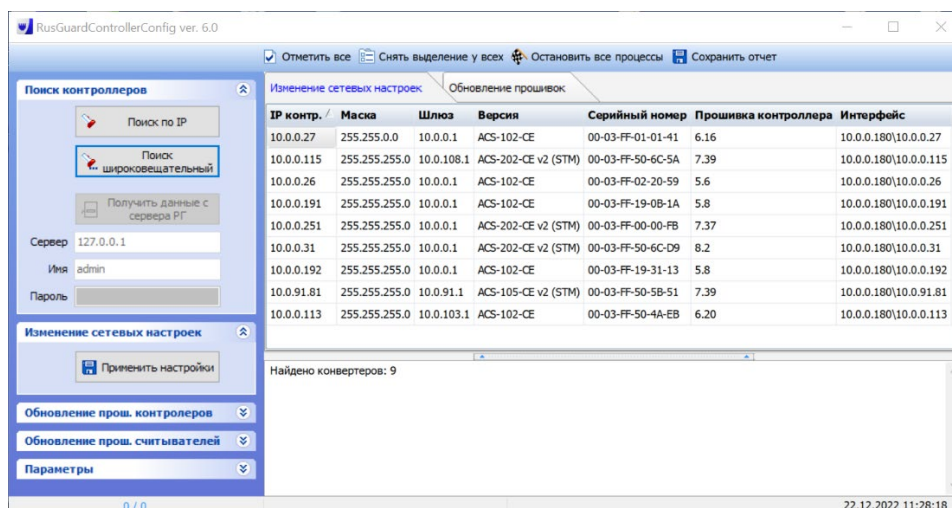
RusGuardControllerConfig ver. 6.0

Отметить все  Снять выделение у всех  Остановить все процессы  Сохранить отчет

Поиск контроллеров

Поиск по IP

Поиск широковещательный

Получить данные с сервера РГ

Сервер 127.0.0.1

Имя admin

Пароль

Изменение сетевых настроек

Применить настройки

Обновление прош. контролеров

Обновление прош. считывателей

Параметры

0 / 0

Изменение сетевых настроек | Обновление прошивок

| IP контр. | Маска | Шлюз | Версия | Серийный номер | Прошивка контроллера | Интерфейс |
|---|---|---|---|---|---|---|
| 10.0.0.27 | 255.255.0.0 | 10.0.0.1 | ACS-102-CE | 00-03-FF-01-01-41 | 6.16 | 10.0.0.180\10.0.0.27 |
| 10.0.0.115 | 255.255.255.0 | 10.0.108.1 | ACS-202-CE v2 (STM) | 00-03-FF-50-6C-5A | 7.39 | 10.0.0.180\10.0.0.115 |
| 10.0.0.26 | 255.255.255.0 | 10.0.0.1 | ACS-102-CE | 00-03-FF-02-20-59 | 5.6 | 10.0.0.180\10.0.0.26 |
| 10.0.0.191 | 255.255.255.0 | 10.0.0.1 | ACS-102-CE | 00-03-FF-19-0B-1A | 5.8 | 10.0.0.180\10.0.0.191 |
| 10.0.0.251 | 255.255.255.0 | 10.0.0.1 | ACS-202-CE v2 (STM) | 00-03-FF-00-00-FB | 7.37 | 10.0.0.180\10.0.0.251 |
| 10.0.0.31 | 255.255.255.0 | 10.0.0.1 | ACS-202-CE v2 (STM) | 00-03-FF-50-6C-D9 | 8.2 | 10.0.0.180\10.0.0.31 |
| 10.0.0.192 | 255.255.255.0 | 10.0.0.1 | ACS-102-CE | 00-03-FF-19-31-13 | 5.8 | 10.0.0.180\10.0.0.192 |
| 10.0.91.81 | 255.255.255.0 | 10.0.91.1 | ACS-105-CE v2 (STM) | 00-03-FF-50-5B-51 | 7.39 | 10.0.0.180\10.0.91.81 |
| 10.0.0.113 | 255.255.255.0 | 10.0.103.1 | ACS-102-CE | 00-03-FF-50-4A-EB | 6.20 | 10.0.0.180\10.0.0.113 |

Найдено конвертеров: 9

22.12.2022 11:28:18